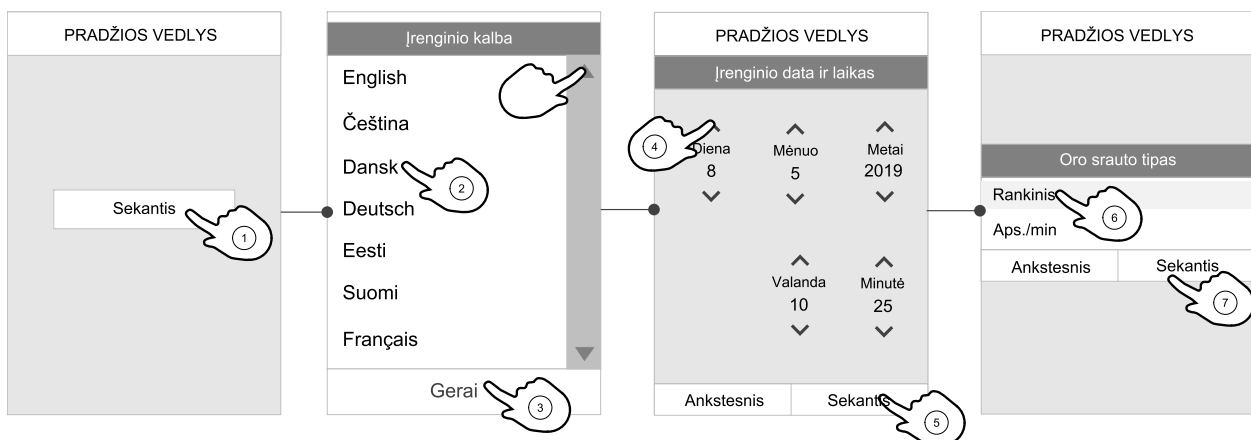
PRADŽIOS VEDLYS

Sekantis

1

Įrenginio kalba

English

Čeština

Dansk

2

Deutsch

Eesti

Suomi

Français

Gerai

3

PRADŽIOS VEDLYS

Įrenginio data ir laikas

4

Diena
8

Mėnuo
5

Metai
2019

Valanda
10

Minutė
25

Ankstesnis

Sekantis

5

PRADŽIOS VEDLYS

Oro srauto tipas

Rankinis

6

Aps./min

Ankstesnis

Sekantis

7